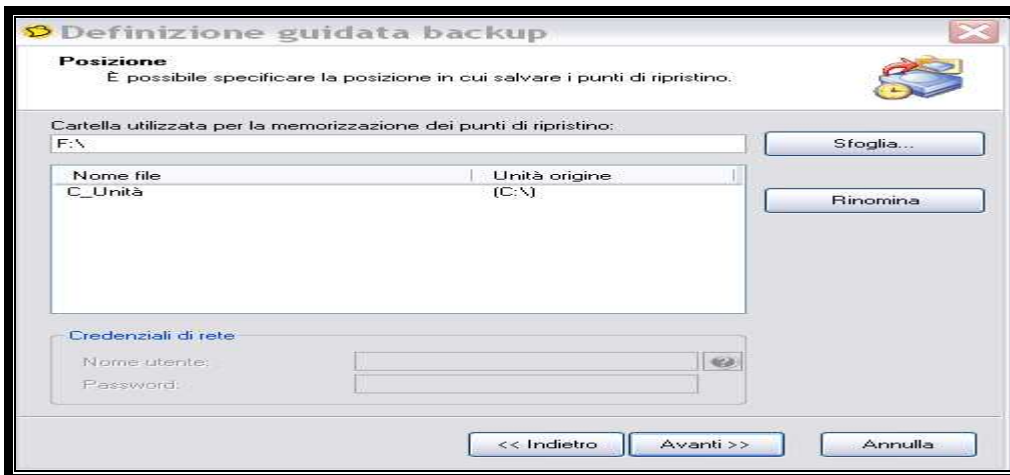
Definizione guidata backup

Posizione
È possibile specificare la posizione in cui salvare i punti di ripristino.

Cartella utilizzata per la memorizzazione dei punti di ripristino:
F:\

Sfoglia...

| Nome file | Unità origine |
|---|---|
| C_Unità | (C:\) |

Rinomina

Credenziali di rete
Nome utente:
Password:

<< Indietro
Avanti >>
Annulla